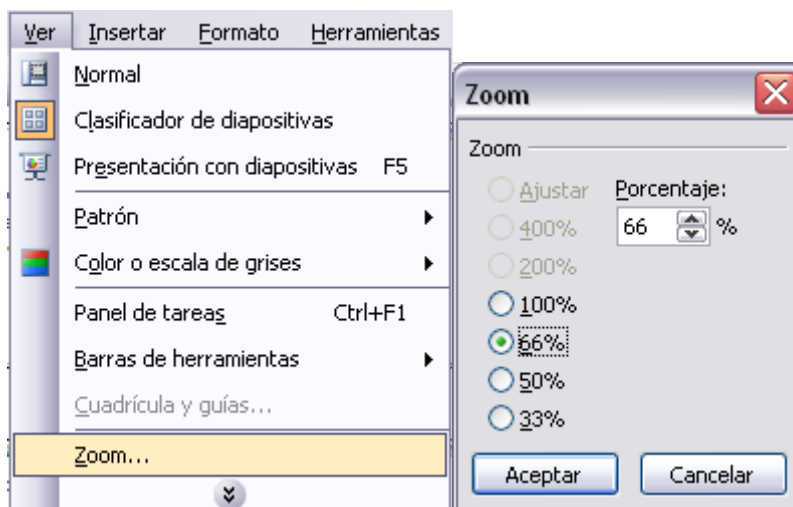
Ver Insertar Formato Herramientas

Normal
Clasificador de diapositivas
Presentación con diapositivas F5
Patrón
Color o escala de grises
Panel de tareas Ctrl+F1
Barras de herramientas
Cuadrícula y guías...
Zoom...

Zoom

Zoom
Ajustar
400%
200%
100%
66%
50%
33%
Porcentaje:
66 %

Aceptar
Cancelar